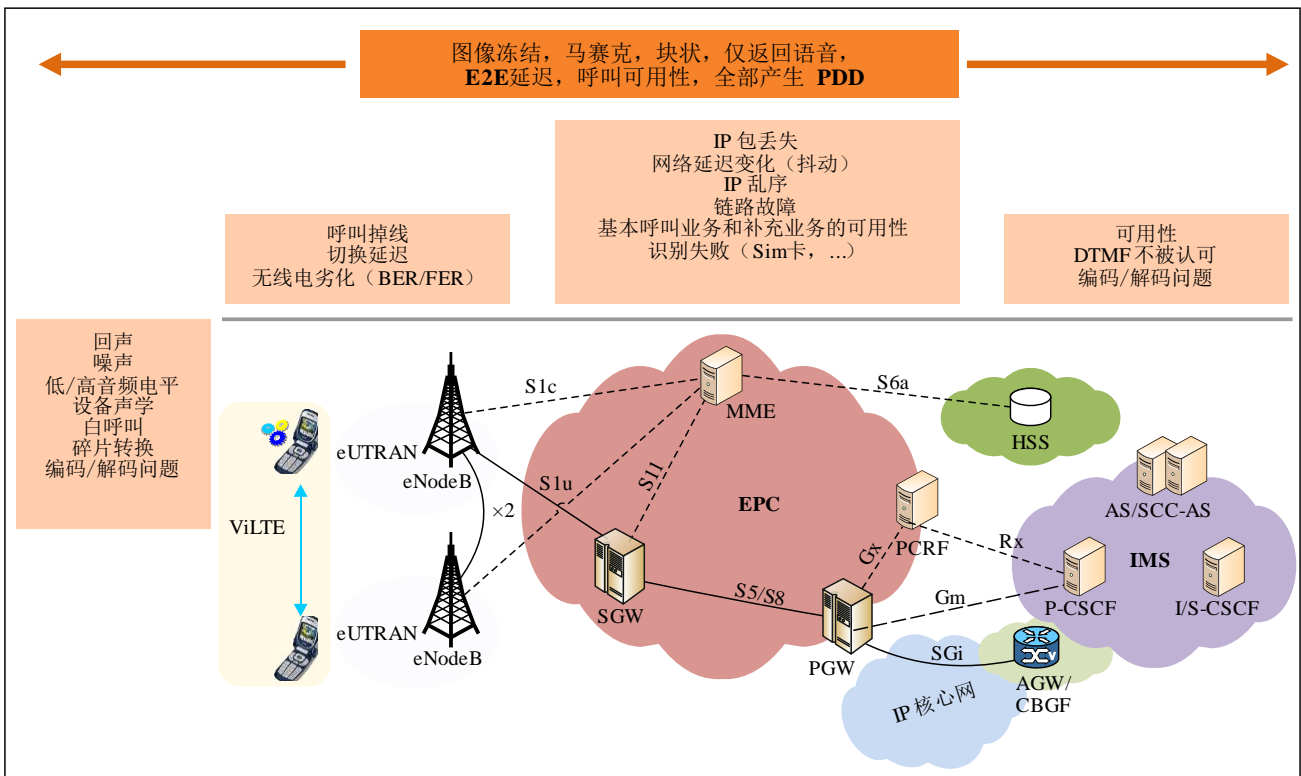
图像冻结，马赛克，块状，仅返回语音，
E2E延迟，呼叫可用性，全部产生 PDD

IP 包丢失
网络延迟变化（抖动）
IP 乱序
链路故障
基本呼叫业务和补充业务的可用性
识别失败（Sim卡，...）

呼叫掉线
切换延迟
无线电劣化（BER/FER）

可用性
DTMF 不被认可
编码/解码问题

回声
噪声
低/高音频电平
设备声学
白呼叫
碎片转换
编码/解码问题

ViLTE

eUTRAN
eNodeB
×2
eUTRAN
eNodeB

S1c
S1u
S11
MME
S6a
HSS
EPC
PCRF
Gx
Rx
SGW
S5/S8
PGW
Gm
SGi
AS/SCC-AS
IMS
P-CSCF
I/S-CSCF
AGW/
CBGF
IP 核心网